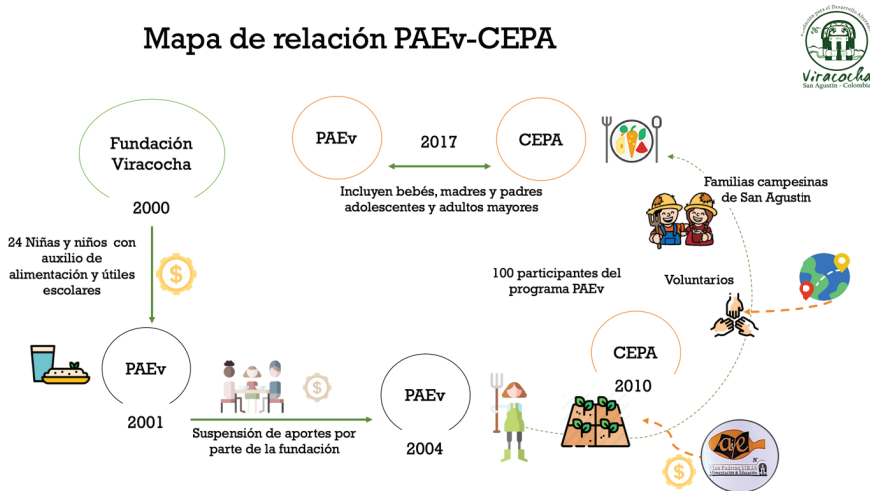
Mapa de relación PAEv-CEPA

Fundación para el Desarrollo Alternativo
Viracocha
San Agustín - Colombia

Fundación Viracocha

2000

24 Niñas y niños con auxilio de alimentación y útiles escolares

PAEv

2001

Suspensión de aportes por parte de la fundación

PAEv

2004

PAEv

2017

CEPA

Incluyen bebés, madres y padres adolescentes y adultos mayores

Familias campesinas de San Agustín

100 participantes del programa PAEv

Voluntarios

CEPA

2010

Los Padrinos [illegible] Alimentación & Educación